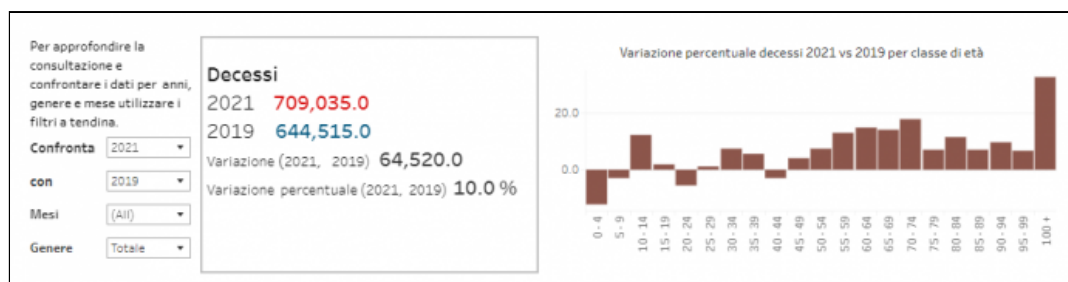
Per approfondire la consultazione e confrontare i dati per anni, genere e mese utilizzare i filtri a tendina.

Confronta 2021

con 2019

Mesi (All)

Genere Totale

Decessi
2021 709,035.0
2019 644,515.0
Variazione (2021, 2019) 64,520.0
Variazione percentuale (2021, 2019) 10.0 %

Variazione percentuale decessi 2021 vs 2019 per classe di età

20.0
0.0

0 - 4
5 - 9
10 - 14
15 - 19
20 - 24
25 - 29
30 - 34
35 - 39
40 - 44
45 - 49
50 - 54
55 - 59
60 - 64
65 - 69
70 - 74
75 - 79
80 - 84
85 - 89
90 - 94
95 - 99
100 +